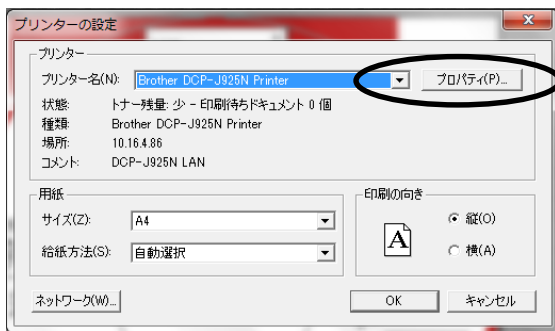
プリンターの設定

プリンター

プリンター名(N): Brother DCP-J925N Printer

プロパティ(P)...

状態: トナー残量: 少 - 印刷待ちドキュメント 0 個

種類: Brother DCP-J925N Printer

場所: 10.16.4.86

コメント: DCP-J925N LAN

用紙

サイズ(Z): A4

給紙方法(S): 自動選択

印刷の向き

A

縦(O)

横(A)

ネットワーク(W)...

OK

キャンセル